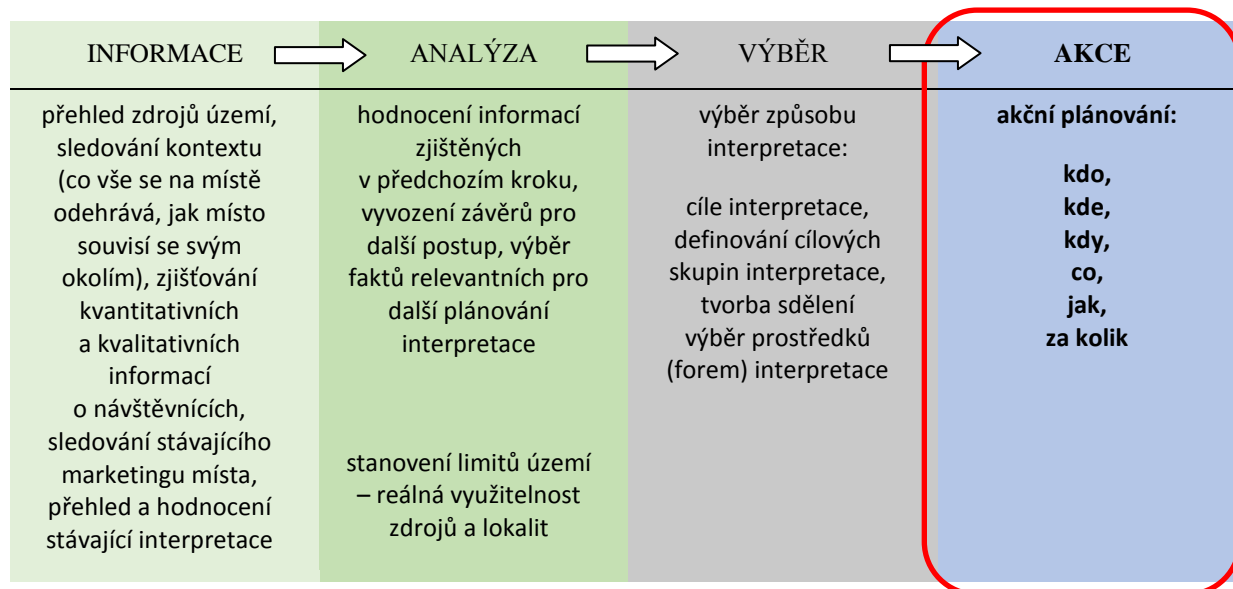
| INFORMACE | ANALÝZA | VÝBĚR | **AKCE** |
|---|---|---|---|
| přehled zdrojů území, sledování kontextu (co vše se na místě odehrává, jak místo souvisí se svým okolím), zjišťování kvantitativních a kvalitativních informací o návštěvnících, sledování stávajícího marketingu místa, přehled a hodnocení stávající interpretace | hodnocení informací zjištěných v předchozím kroku, vyvození závěrů pro další postup, výběr faktů relevantních pro další plánování interpretace<br><br>stanovení limitů území – reálná využitelnost zdrojů a lokalit | výběr způsobu interpretace:<br><br>cíle interpretace, definování cílových skupin interpretace, tvorba sdělení výběr prostředků (forem) interpretace | **akční plánování:**<br><br>**kdo,**<br>**kde,**<br>**kdy,**<br>**co,**<br>**jak,**<br>**za kolik** |